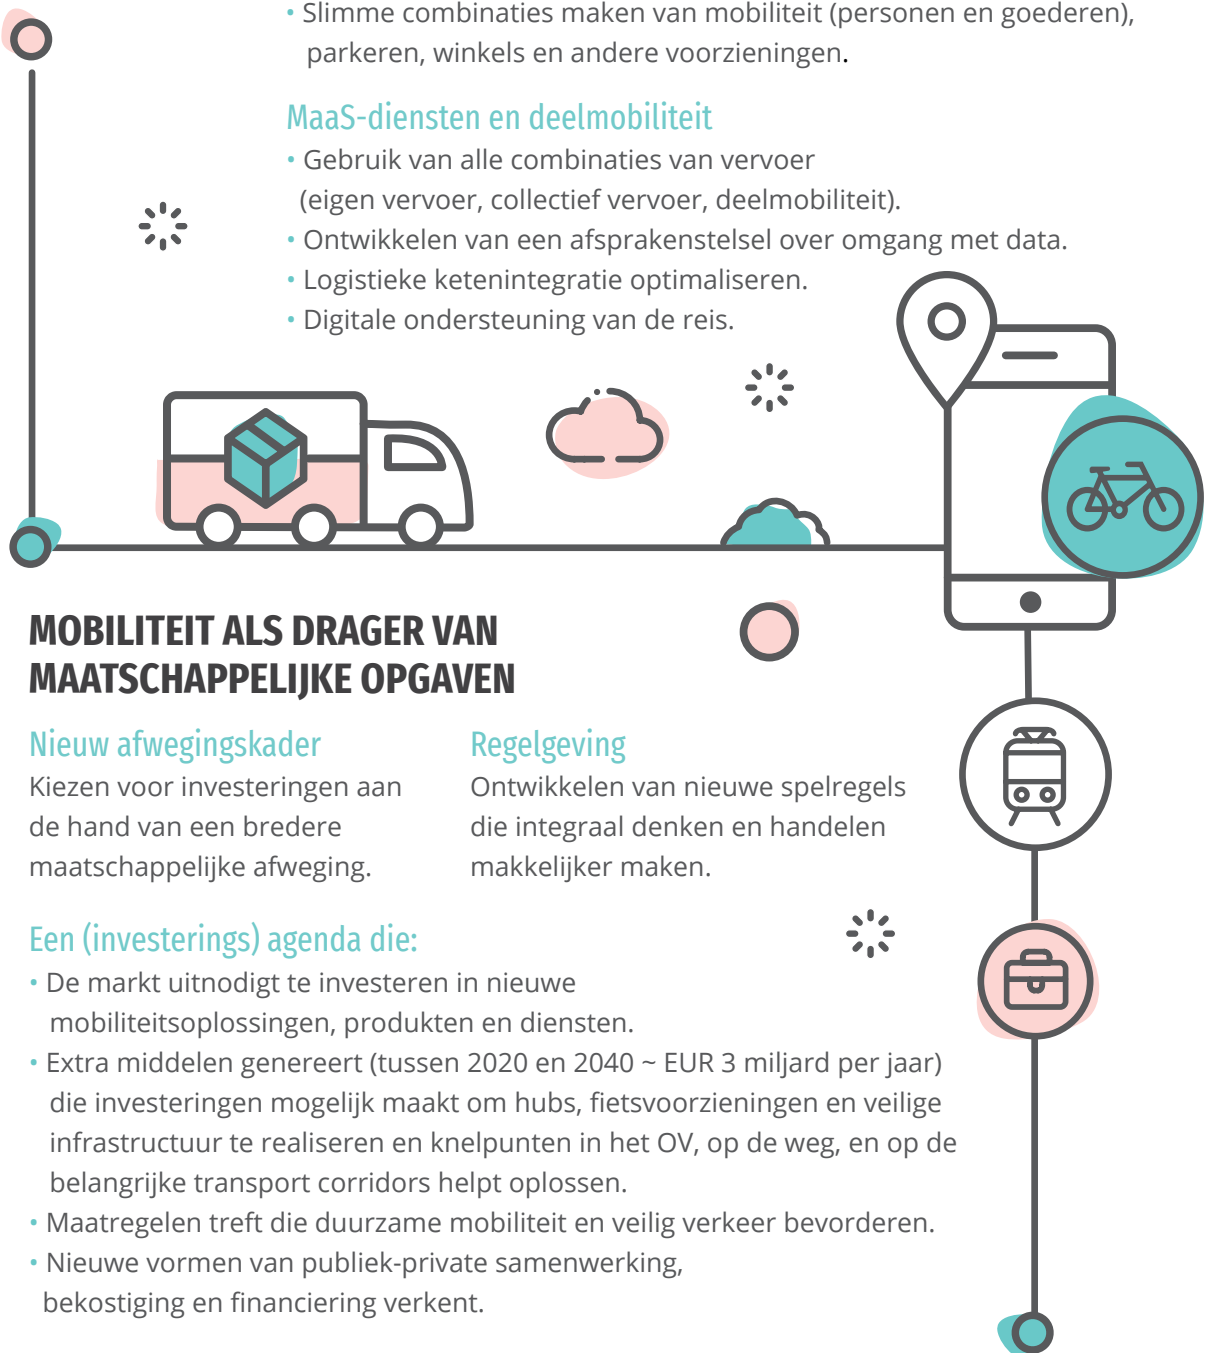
• Slimme combinaties maken van mobiliteit (personen en goederen), parkeren, winkels en andere voorzieningen.

MaaS-diensten en deelmobiliteit

• Gebruik van alle combinaties van vervoer (eigen vervoer, collectief vervoer, deelmobiliteit).
• Ontwikkelen van een afsprakenstelsel over omgang met data.
• Logistieke ketenintegratie optimaliseren.
• Digitale ondersteuning van de reis.

MOBILITEIT ALS DRAGER VAN MAATSCHAPPELIJKE OPGAVEN

Nieuw afwegingskader

Kiezen voor investeringen aan de hand van een bredere maatschappelijke afweging.

Regelgeving

Ontwikkelen van nieuwe spelregels die integraal denken en handelen makkelijker maken.

Een (investerings) agenda die:

• De markt uitnodigt te investeren in nieuwe mobiliteitsoplossingen, produkten en diensten.
• Extra middelen genereert (tussen 2020 en 2040 ~ EUR 3 miljard per jaar) die investeringen mogelijk maakt om hubs, fietsvoorzieningen en veilige infrastructuur te realiseren en knelpunten in het OV, op de weg, en op de belangrijke transport corridors helpt oplossen.
• Maatregelen treft die duurzame mobiliteit en veilig verkeer bevorderen.
• Nieuwe vormen van publiek-private samenwerking, bekostiging en financiering verkent.